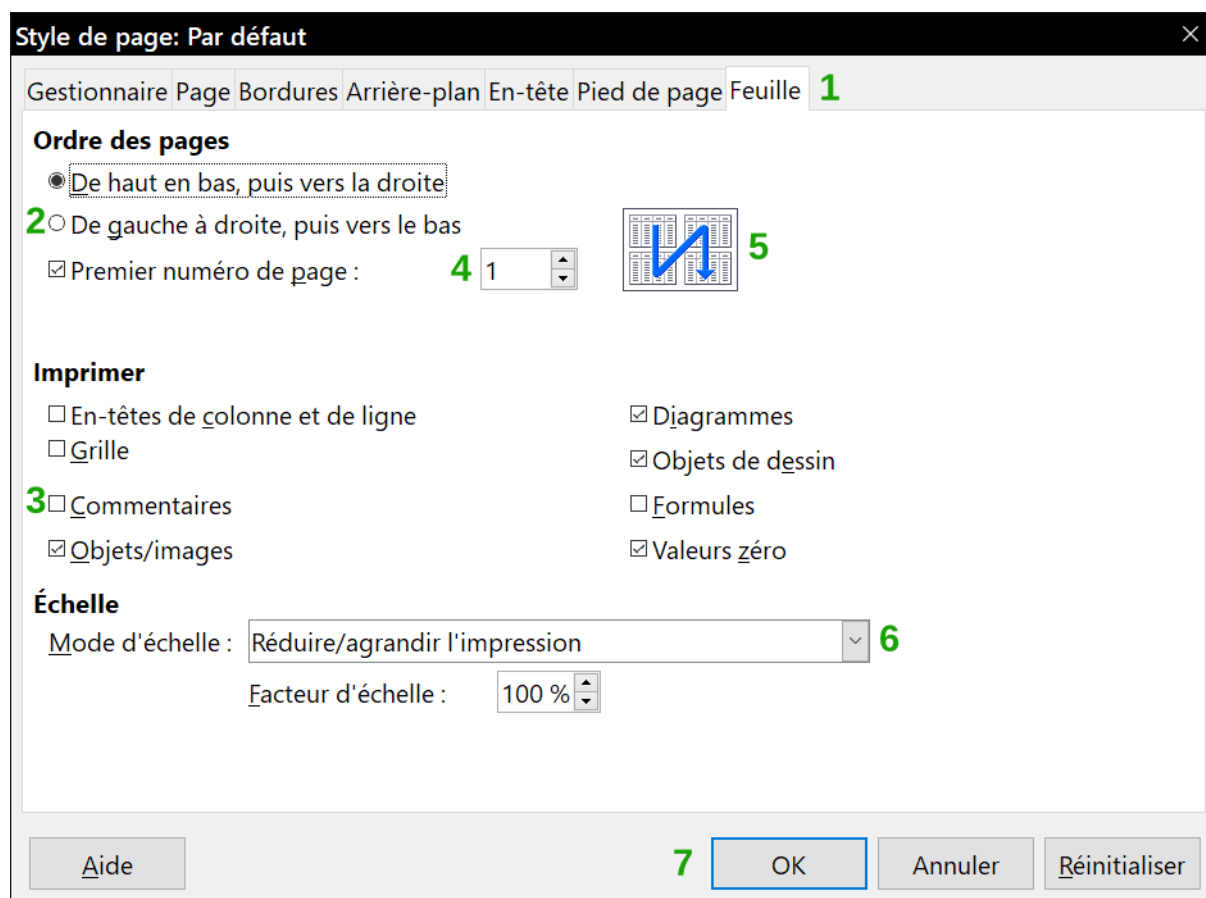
Style de page: Par défaut
×

Gestionnaire Page Bordures Arrière-plan En-tête Pied de page Feuille 1

Ordre des pages
De haut en bas, puis vers la droite
2 De gauche à droite, puis vers le bas
Premier numéro de page : 4 1
5

Imprimer
En-têtes de colonne et de ligne
Grille
3 Commentaires
Objets/images
Diagrammes
Objets de dessin
Formules
Valeurs zéro

Échelle
Mode d'échelle : Réduire/agrandir l'impression 6
Facteur d'échelle : 100 %

Aide
7 OK
Annuler
Réinitialiser